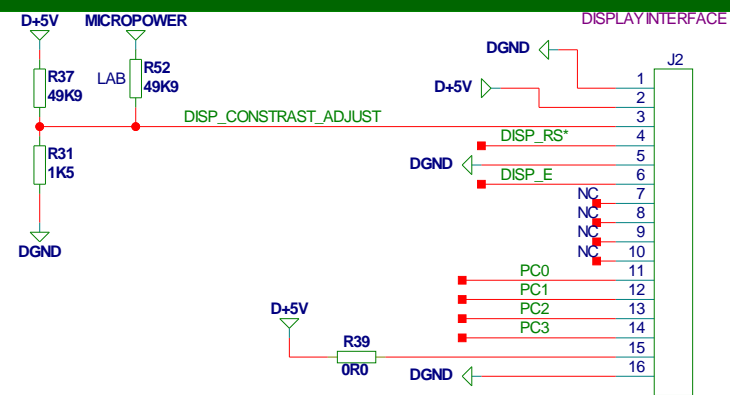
D+5V
MICROPOWER
DISPLAY INTERFACE
R37
49K9
LAB
R52
49K9
DGND
D+5V
J2
DISP_CONSTRAST_ADJUST
R31
1K5
DISP_RS*
DGND
DISP_E
NC
NC
NC
NC
DGND
PC0
PC1
PC2
PC3
D+5V
R39
0R0
DGND
1
2
3
4
5
6
7
8
9
10
11
12
13
14
15
16